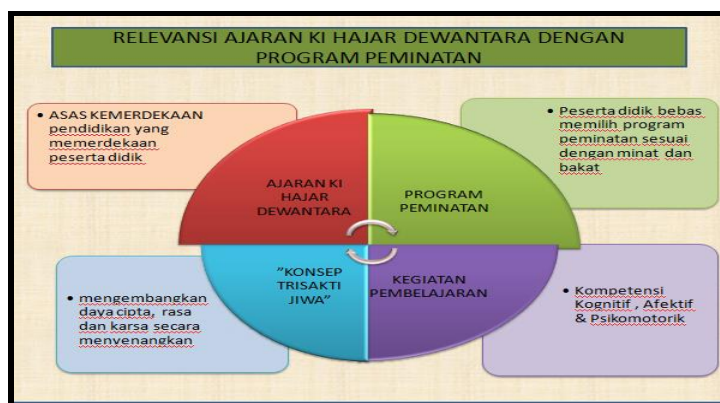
RELEVANSI AJARAN KI HAJAR DEWANTARA DENGAN PROGRAM PEMINATAN

• ASAS KEMERDEKAAN pendidikan yang memerdekaan peserta didik

• Peserta didik bebas memilih program peminatan sesuai dengan minat dan bakat

AJARAN KI HAJAR DEWANTARA

PROGRAM PEMINATAN

"KONSEP TRISAKTI JIWA"

KEGIATAN PEMBELAJARAN

• mengembangkan daya cipta, rasa dan karsa secara menyenangkan

• Kompetensi Kognitif , Afektif & Psikomotorik